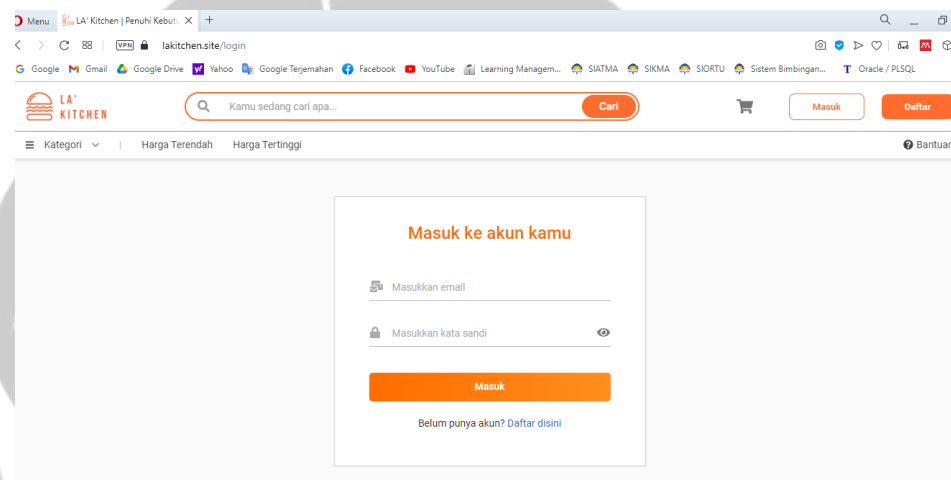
Menu LA' Kitchen | Penuhi Kebut
+
VPN lakitchen.site/login
Google Gmail Google Drive Yahoo Google Terjemahan Facebook YouTube Learning Managem... SIATMA SIKMA SIORTU Sistem Bimbingan... Oracle / PLSQL
LA' KITCHEN
Kamu sedang cari apa...
Cari
Masuk
Daftar
Kategori
Harga Terendah
Harga Tertinggi
Bantuan

Masuk ke akun kamu

Masukkan email

Masukkan kata sandi

Masuk

Belum punya akun? Daftar disini